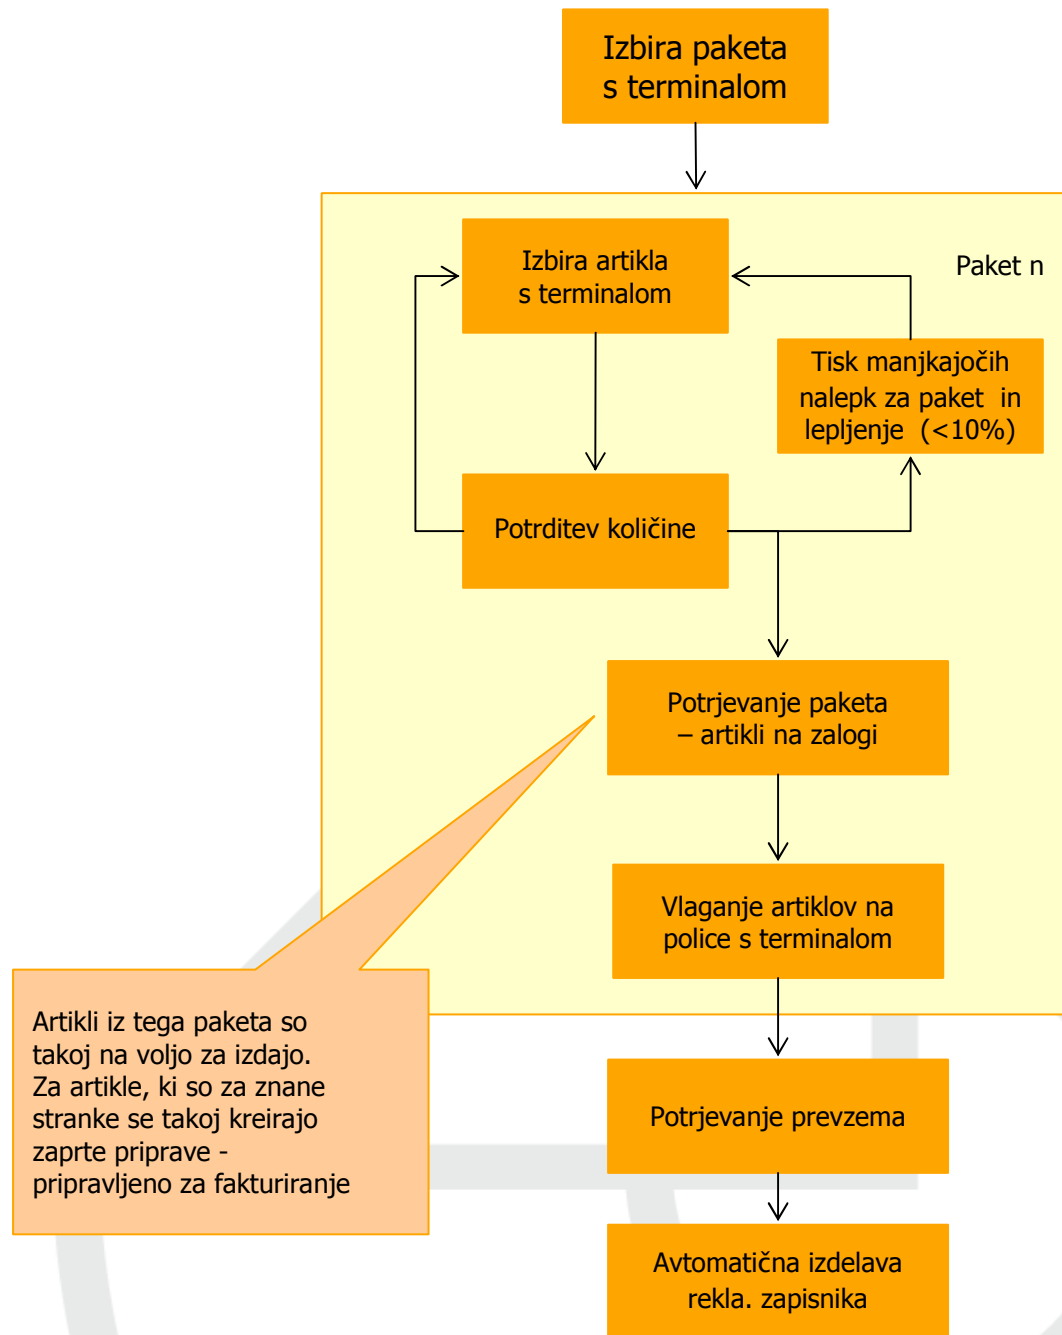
Izbira paketa s terminalom

Paket n

Izbira artikla s terminalom

Tisk manjkajočih nalepk za paket in lepljenje (<10%)

Potrditev količine

Potrjevanje paketa – artikli na zalogi

Artikli iz tega paketa so takoj na voljo za izdajo. Za artikle, ki so za znane stranke se takoj kreirajo zaprte priprave - pripravljeno za fakturiranje

Vlaganje artiklov na police s terminalom

Potrjevanje prevzema

Avtomatična izdelava rekla. zapisnika